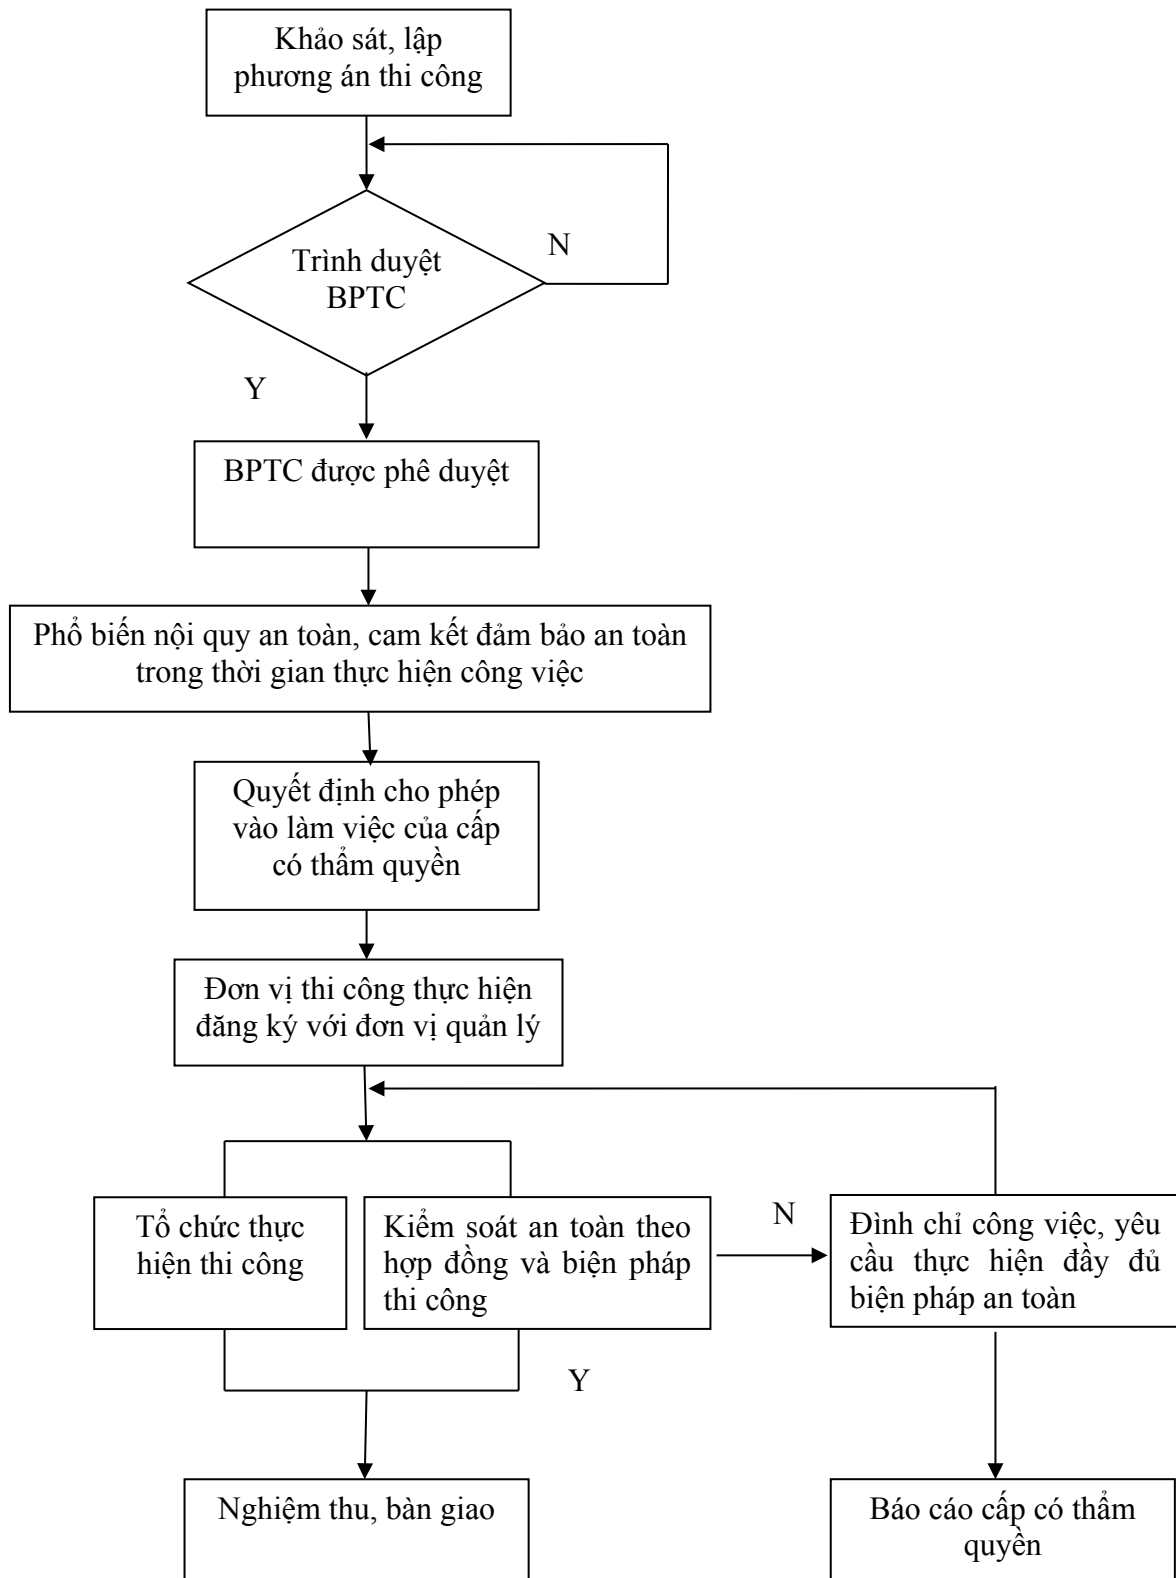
Khảo sát, lập phương án thi công

Trình duyệt BPTC

N

Y

BPTC được phê duyệt

Phổ biến nội quy an toàn, cam kết đảm bảo an toàn trong thời gian thực hiện công việc

Quyết định cho phép vào làm việc của cấp có thẩm quyền

Đơn vị thi công thực hiện đăng ký với đơn vị quản lý

Tổ chức thực hiện thi công

Kiểm soát an toàn theo hợp đồng và biện pháp thi công

N

Đình chỉ công việc, yêu cầu thực hiện đầy đủ biện pháp an toàn

Y

Nghiệm thu, bàn giao

Báo cáo cấp có thẩm quyền